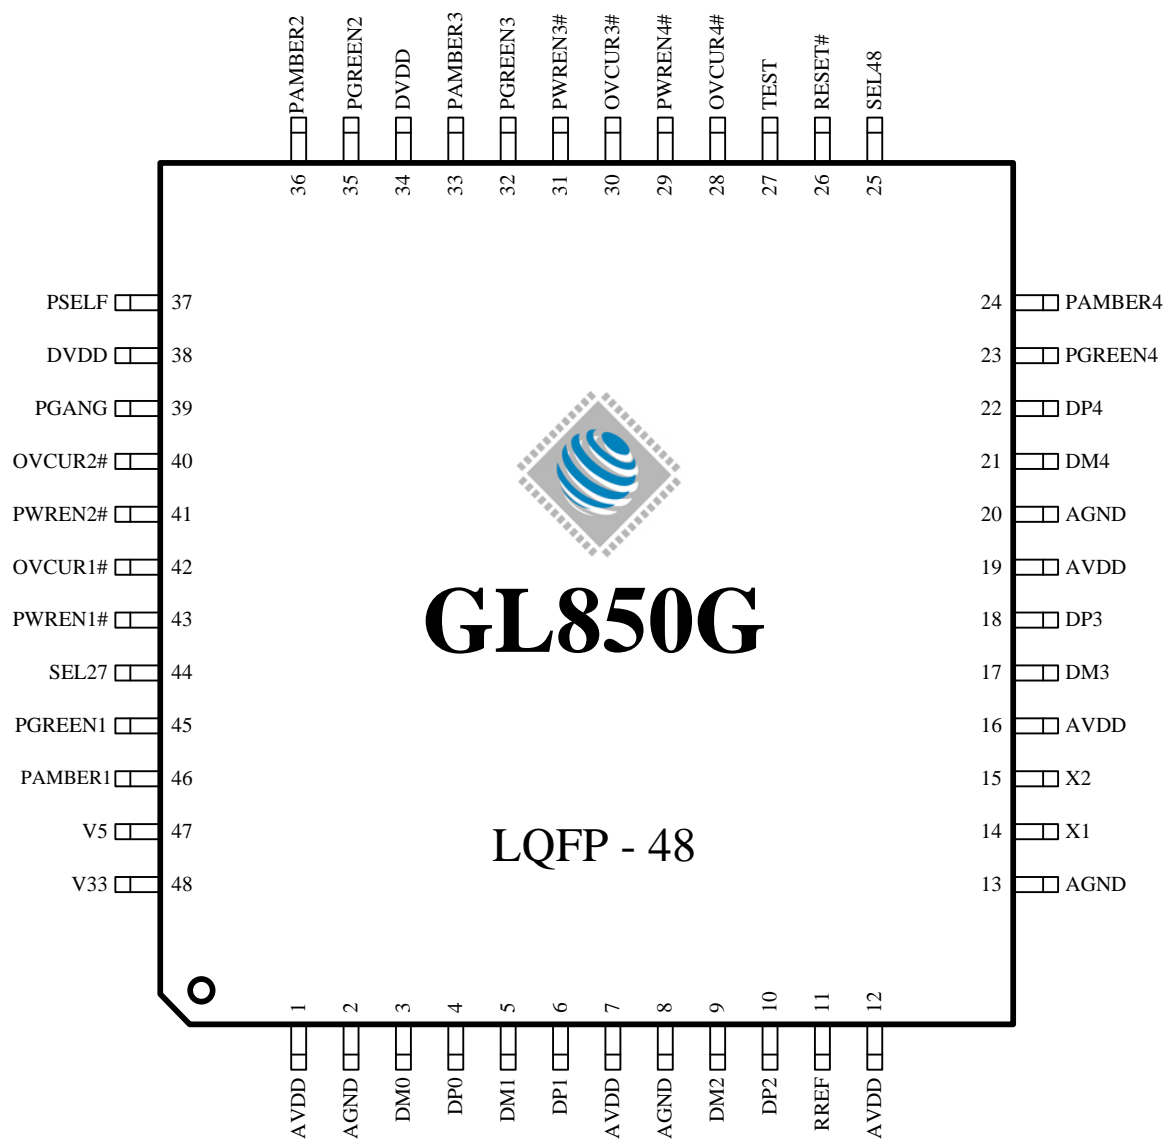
PAMBER2 36
PGREEN2 35
DVDD 34
PAMBER3 33
PGREEN3 32
PWREN3# 31
OVCUR3# 30
PWREN4# 29
OVCUR4# 28
TEST 27
RESET# 26
SEL48 25

PSELF 37
DVDD 38
PGANG 39
OVCUR2# 40
PWREN2# 41
OVCUR1# 42
PWREN1# 43
SEL27 44
PGREEN1 45
PAMBER1 46
V5 47
V33 48

24 PAMBER4
23 PGREEN4
22 DP4
21 DM4
20 AGND
19 AVDD
18 DP3
17 DM3
16 AVDD
15 X2
14 X1
13 AGND

GL850G

LQFP - 48

1 AVDD
2 AGND
3 DM0
4 DP0
5 DM1
6 DP1
7 AVDD
8 AGND
9 DM2
10 DP2
11 RREF
12 AVDD